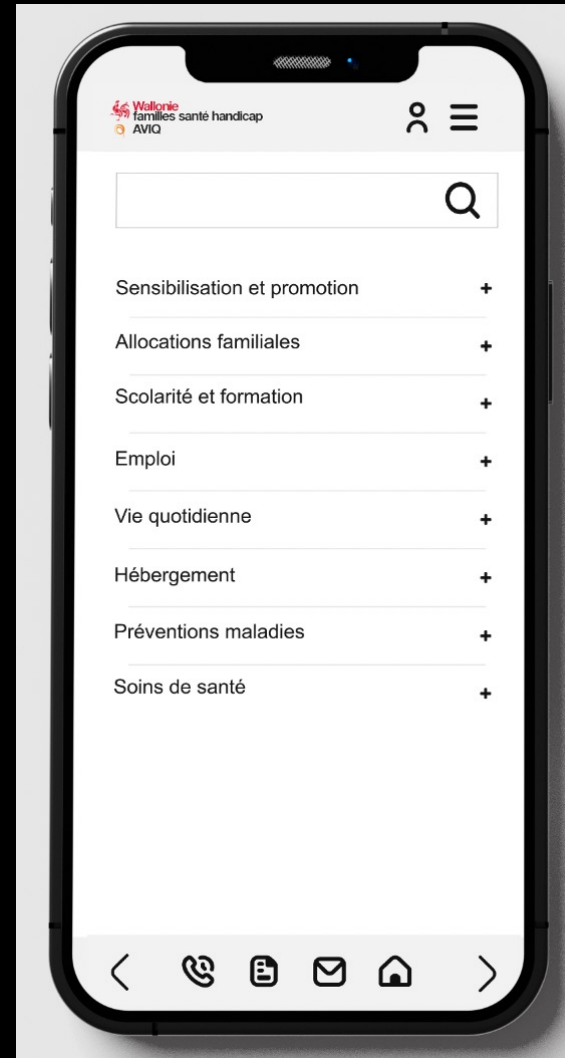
Wallonie
familles santé handicap
AVIQ

Sensibilisation et promotion +

Allocations familiales +

Scolarité et formation +

Emploi +

Vie quotidienne +

Hébergement +

Préventions maladies +

Soins de santé +